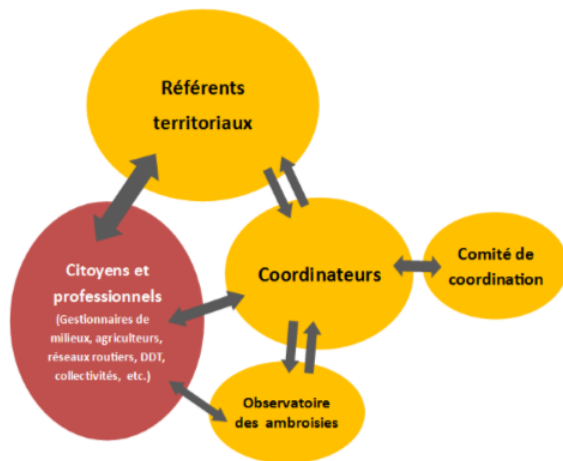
Référents territoriaux

Citoyens et professionnels (Gestionnaires de milieux, agriculteurs, réseaux routiers, DDT, collectivités, etc.)

Coordinateurs

Comité de coordination

Observatoire des ambroisies